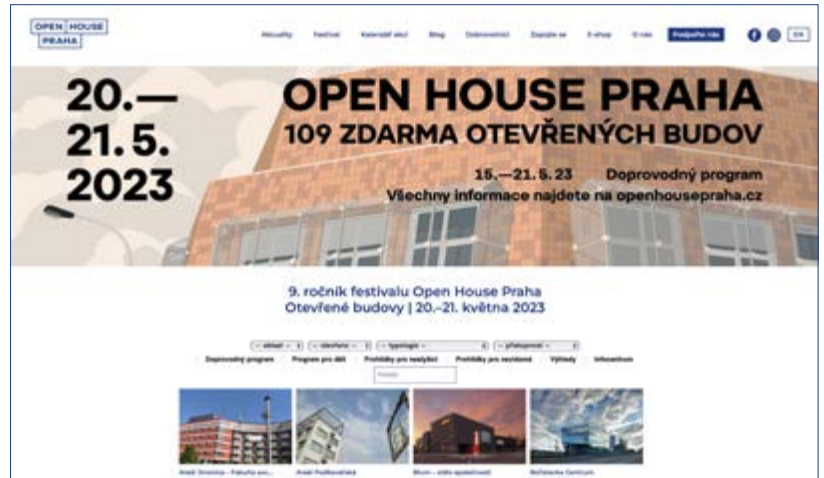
OPEN HOUSE PRAHA

Aktuality Festival Kalendář akcí Blog Dobrovolníci Zapojte se E-shop O nás Podpořte nás EN

20.— 21. 5. 2023

OPEN HOUSE PRAHA
109 ZDARMA OTEVŘENÝCH BUDOV

15.—21. 5. 23 Doprovodný program
Všechny informace najdete na openhousepraha.cz

9. ročník festivalu Open House Praha
Otevřené budovy | 20.–21. května 2023

– oblast – – otevřeno – – typologie – – přístupnost –

Doprovodný program Program pro děti Prohlídky pro neslyšící Prohlídky pro nevidomé Výhledy Infocentrum

Hledat

Areál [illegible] – Fakulta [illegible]
Areál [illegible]
Blum – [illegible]
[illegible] Centrum